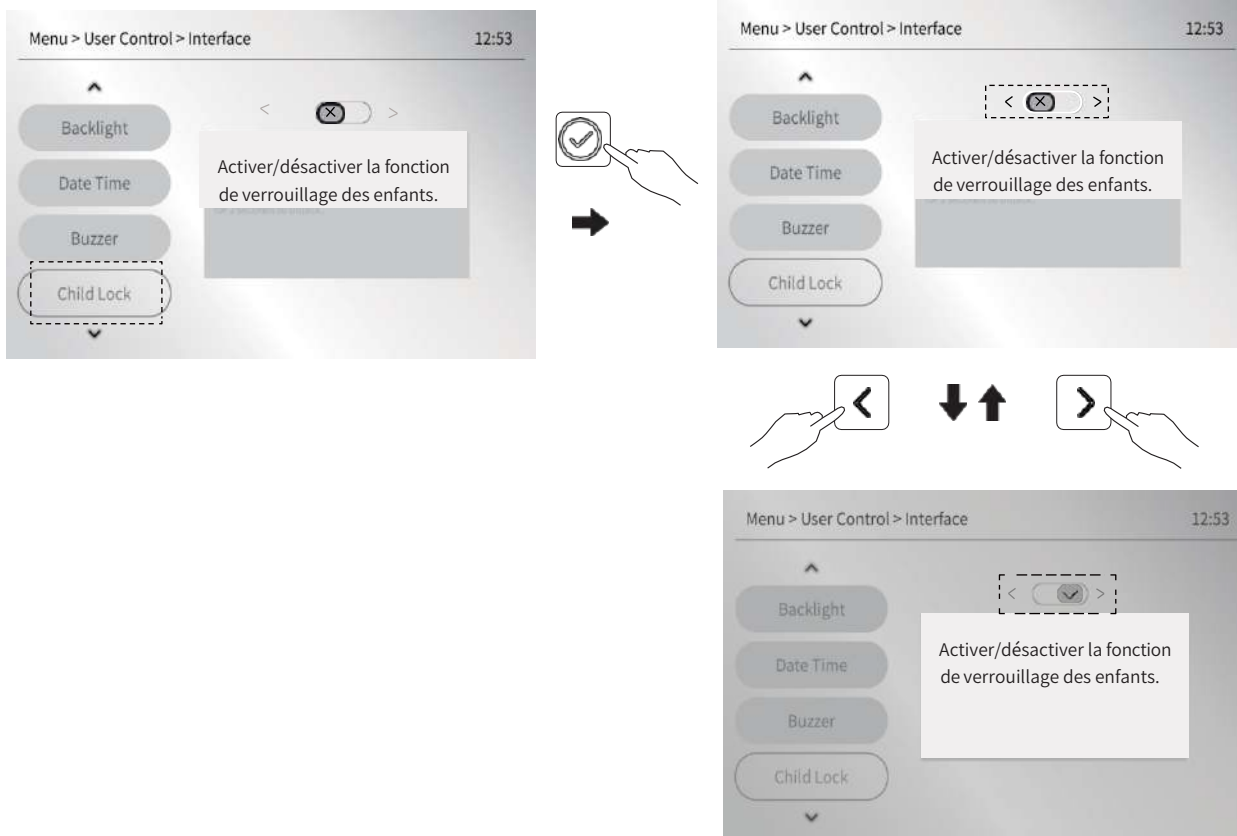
Menu > User Control > Interface

12:53

Backlight

Date Time

Buzzer

Child Lock

Activer/désactiver la fonction de verrouillage des enfants.

Menu > User Control > Interface

12:53

Backlight

Date Time

Buzzer

Child Lock

Activer/désactiver la fonction de verrouillage des enfants.

Menu > User Control > Interface

12:53

Backlight

Date Time

Buzzer

Child Lock

Activer/désactiver la fonction de verrouillage des enfants.